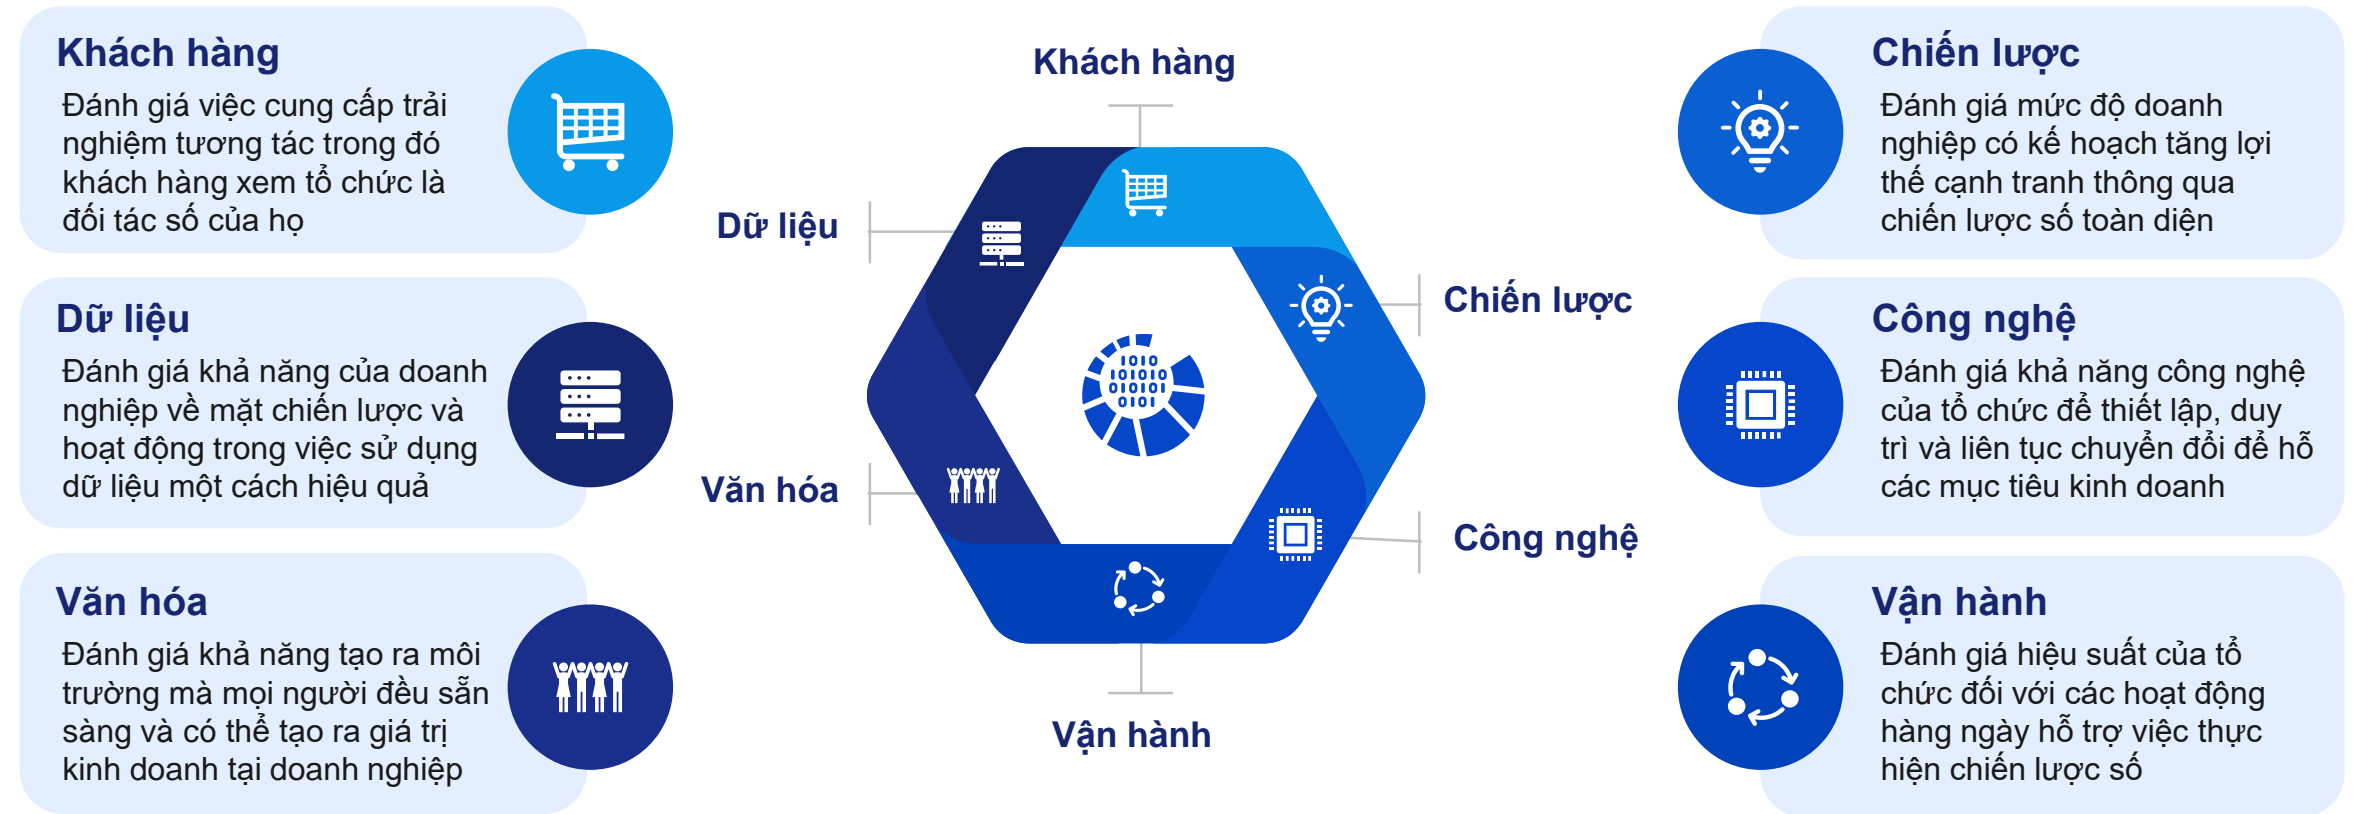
Khách hàng

Đánh giá việc cung cấp trải nghiệm tương tác trong đó khách hàng xem tổ chức là đối tác số của họ

Dữ liệu

Đánh giá khả năng của doanh nghiệp về mặt chiến lược và hoạt động trong việc sử dụng dữ liệu một cách hiệu quả

Văn hóa

Đánh giá khả năng tạo ra môi trường mà mọi người đều sẵn sàng và có thể tạo ra giá trị kinh doanh tại doanh nghiệp

Khách hàng

Dữ liệu

Chiến lược

1010
101010
010101
0101

Văn hóa

Công nghệ

Vận hành

Chiến lược

Đánh giá mức độ doanh nghiệp có kế hoạch tăng lợi thế cạnh tranh thông qua chiến lược số toàn diện

Công nghệ

Đánh giá khả năng công nghệ của tổ chức để thiết lập, duy trì và liên tục chuyển đổi để hỗ các mục tiêu kinh doanh

Vận hành

Đánh giá hiệu suất của tổ chức đối với các hoạt động hàng ngày hỗ trợ việc thực hiện chiến lược số